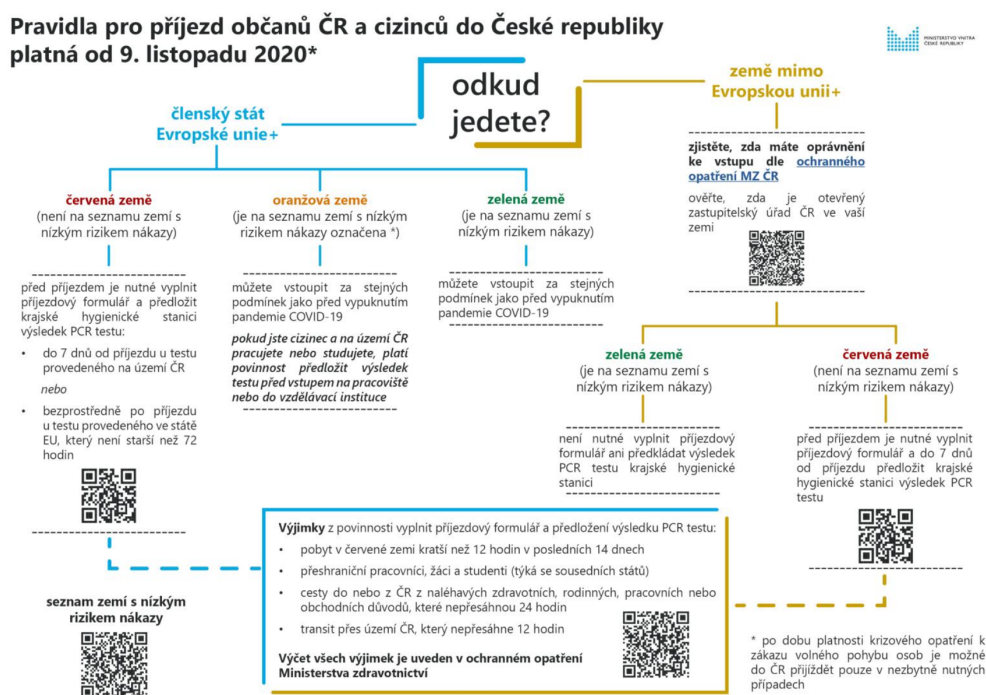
Pravidla pro příjezd občanů ČR a cizinců do České republiky platná od 9. listopadu 2020*

MINISTERSTVO VNITRA ČESKÉ REPUBLIKY

odkud jedete?

členský stát Evropské unie+

země mimo Evropskou unii+

zjistěte, zda máte oprávnění ke vstupu dle ochranného opatření MZ ČR

ověřte, zda je otevřený zastupitelský úřad ČR ve vaší zemi

červená země
(není na seznamu zemí s nízkým rizikem nákazy)

před příjezdem je nutné vyplnit příjezdový formulář a předložit krajské hygienické stanici výsledek PCR testu:

• do 7 dnů od příjezdu u testu provedeného na území ČR

nebo

• bezprostředně po příjezdu u testu provedeného ve státě EU, který není starší než 72 hodin

oranžová země
(je na seznamu zemí s nízkým rizikem nákazy označena *)

můžete vstoupit za stejných podmínek jako před vypuknutím pandemie COVID-19

pokud jste cizinec a na území ČR pracujete nebo studujete, platí povinnost předložit výsledek testu před vstupem na pracoviště nebo do vzdělávací instituce

zelená země
(je na seznamu zemí s nízkým rizikem nákazy)

můžete vstoupit za stejných podmínek jako před vypuknutím pandemie COVID-19

zelená země
(je na seznamu zemí s nízkým rizikem nákazy)

není nutné vyplnit příjezdový formulář ani předkládat výsledek PCR testu krajské hygienické stanici

červená země
(není na seznamu zemí s nízkým rizikem nákazy)

před příjezdem je nutné vyplnit příjezdový formulář a do 7 dnů od příjezdu předložit krajské hygienické stanici výsledek PCR testu

Výjimky z povinnosti vyplnit příjezdový formulář a předložení výsledku PCR testu:
• pobyt v červené zemi kratší než 12 hodin v posledních 14 dnech
• přeshraniční pracovníci, žáci a studenti (týká se sousedních států)
• cesty do nebo z ČR z naléhavých zdravotních, rodinných, pracovních nebo obchodních důvodů, které nepřesáhnou 24 hodin
• transit přes území ČR, který nepřesáhne 12 hodin

Výčet všech výjimek je uveden v ochranném opatření Ministerstva zdravotnictví

seznam zemí s nízkým rizikem nákazy

* po dobu platnosti krizového opatření k zákazu volného pohybu osob je možné do ČR přijíždět pouze v nezbytně nutných případech